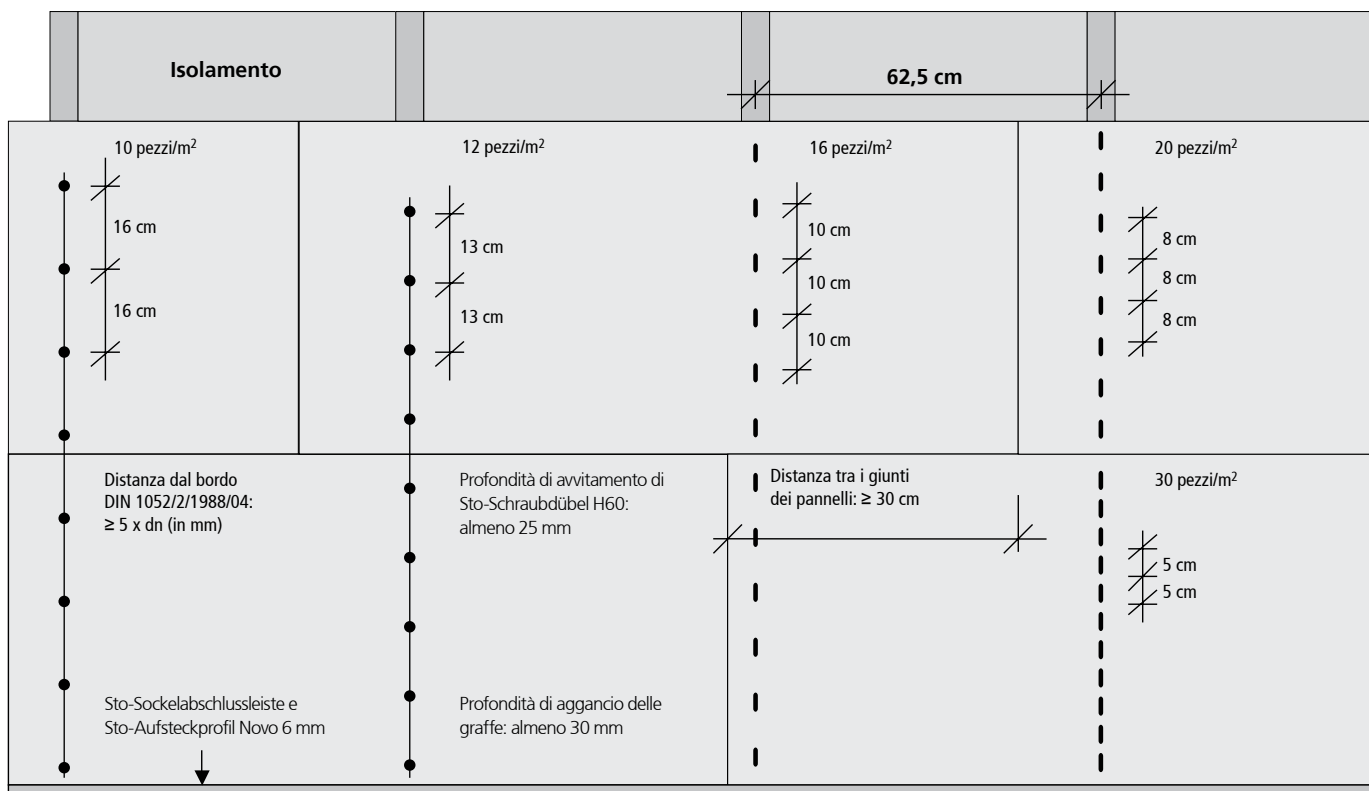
Isolamento

62,5 cm

10 pezzi/m$^2$

16 cm

16 cm

12 pezzi/m$^2$

13 cm

13 cm

16 pezzi/m$^2$

10 cm

10 cm

10 cm

20 pezzi/m$^2$

8 cm

8 cm

8 cm

Distanza dal bordo DIN 1052/2/1988/04: ≥ 5 x dn (in mm)

Profondità di avvitamento di Sto-Schraubdübel H60: almeno 25 mm

Distanza tra i giunti dei pannelli: ≥ 30 cm

30 pezzi/m$^2$

5 cm

5 cm

Sto-Sockelabschlussleiste e Sto-Aufsteckprofil Novo 6 mm

Profondità di aggancio delle graffe: almeno 30 mm